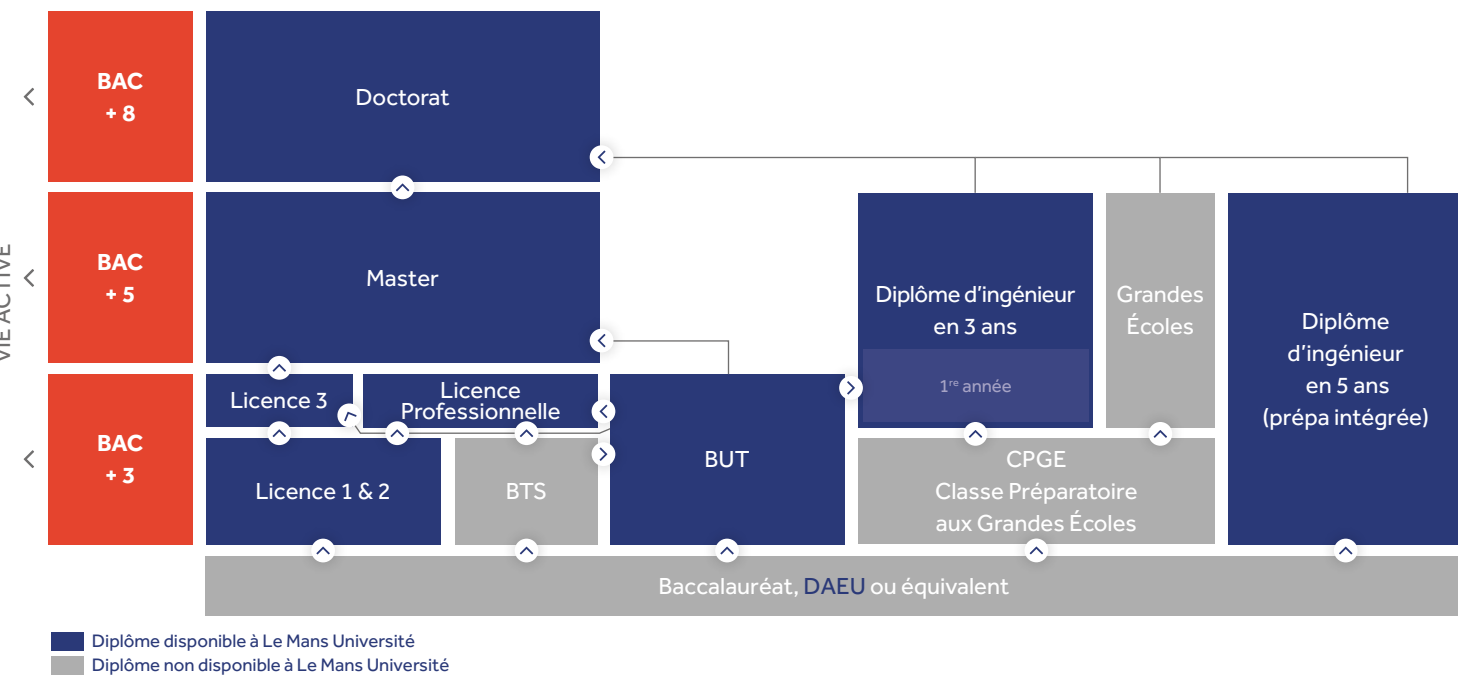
VIE ACTIVE

BAC + 8

Doctorat

BAC + 5

Master

Diplôme d'ingénieur en 3 ans

1$^{re}$ année

Grandes Écoles

Diplôme d'ingénieur en 5 ans (prépa intégrée)

BAC + 3

Licence 3

Licence Professionnelle

BUT

Licence 1 & 2

BTS

CPGE Classe Préparatoire aux Grandes Écoles

Baccalauréat, DAEU ou équivalent

Diplôme disponible à Le Mans Université
Diplôme non disponible à Le Mans Université